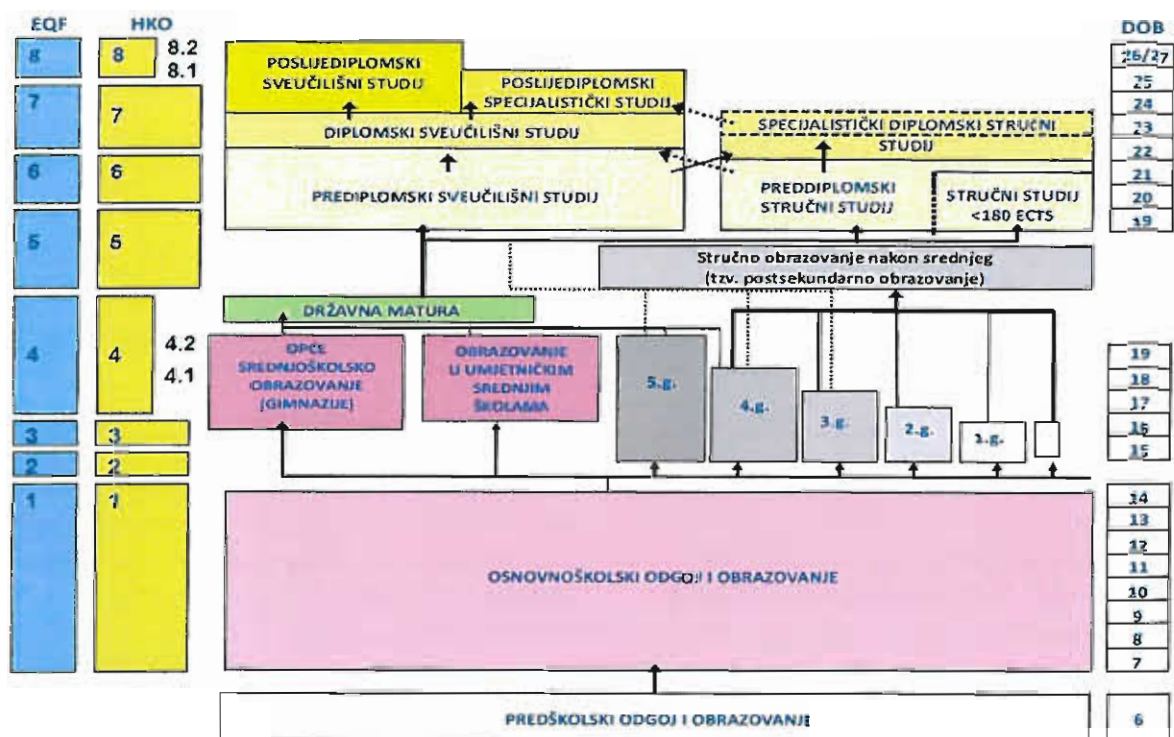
EQF HKO DOB

8 8 8.2 8.1
7 7
6 6
5 5
4 4 4.2 4.1
3 3
2 2
1 1

POSLIJEDIPLOMSKI SVEUČILIŠNI STUDIJ

POSLIJEDIPLOMSKI SPECIJALISTIČKI STUDIJ

DIPLOMSKI SVEUČILIŠNI STUDIJ

SPECIJALISTIČKI DIPLOMSKI STRUČNI STUDIJ

PREDIPLOMSKI SVEUČILIŠNI STUDIJ

PREDDIPLOMSKI STRUČNI STUDIJ

STRUČNI STUDIJ <180 ECTS

Stručno obrazovanje nakon srednjeg (tzv. postsekundarno obrazovanje)

DRŽAVNA MATURA

OPĆE SREDNJOŠKOLSKO OBRAZOVANJE (GIMNAZIJE)

OBRAZOVANJE U UMJETNIČKIM SREDNJIM ŠKOLAMA

5.g.

4.g.

3.g.

2.g.

1.g.

OSNOVNOŠKOLSKI ODGOJ I OBRAZOVANJE

PREDŠKOLSKI ODGOJ I OBRAZOVANJE

26/27
25
24
23
22
21
20
19
19
18
17
16
15
14
13
12
11
10
9
8
7
6